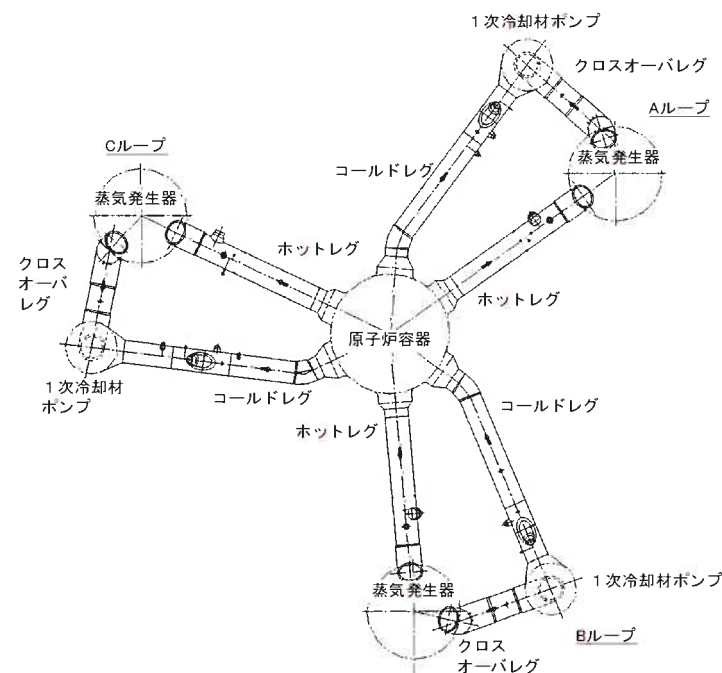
１次冷却材ポンプ

クロスオーバレグ

Aループ

Cループ

蒸気発生器

コールドレグ

蒸気発生器

ホットレグ

クロスオーバレグ

ホットレグ

原子炉容器

１次冷却材ポンプ

コールドレグ

コールドレグ

ホットレグ

蒸気発生器

１次冷却材ポンプ

Bループ

クロスオーバレグ